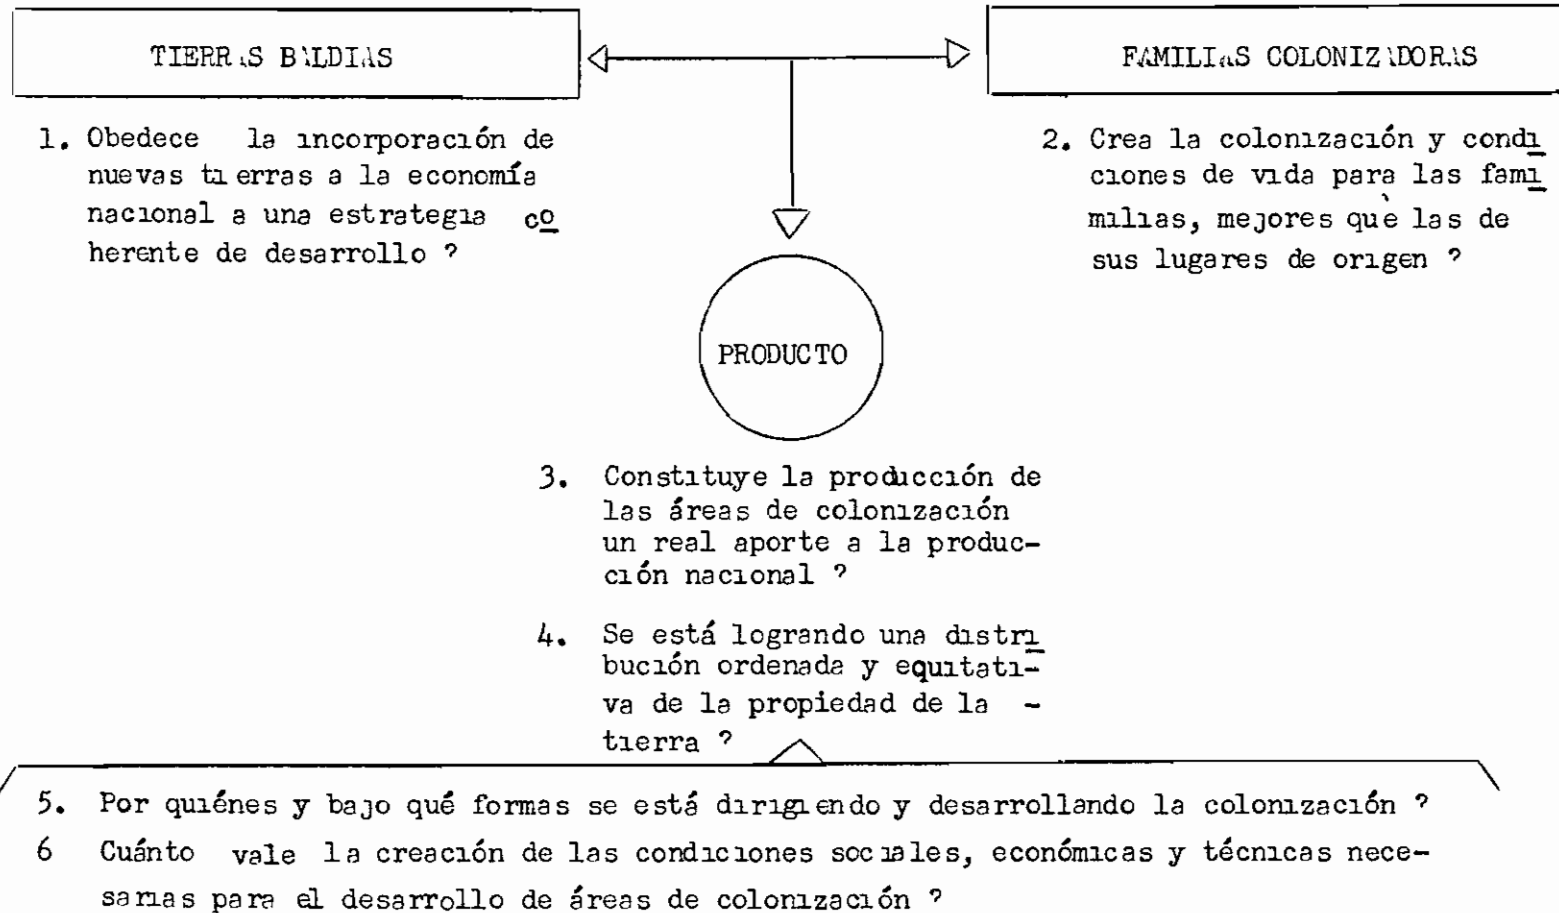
TIERRAS BALDIAS

FAMILIAS COLONIZADORAS

1. Obedece la incorporación de nuevas tierras a la economía nacional a una estrategia coherente de desarrollo ?

2. Crea la colonización y condiciones de vida para las famimilias, mejores que las de sus lugares de origen ?

PRODUCTO

3. Constituye la producción de las áreas de colonización un real aporte a la producción nacional ?

4. Se está logrando una distribución ordenada y equitativa de la propiedad de la - tierra ?

5. Por quiénes y bajo qué formas se está dirigiendo y desarrollando la colonización ?

6 Cuánto vale la creación de las condiciones sociales, económicas y técnicas necesarias para el desarrollo de áreas de colonización ?